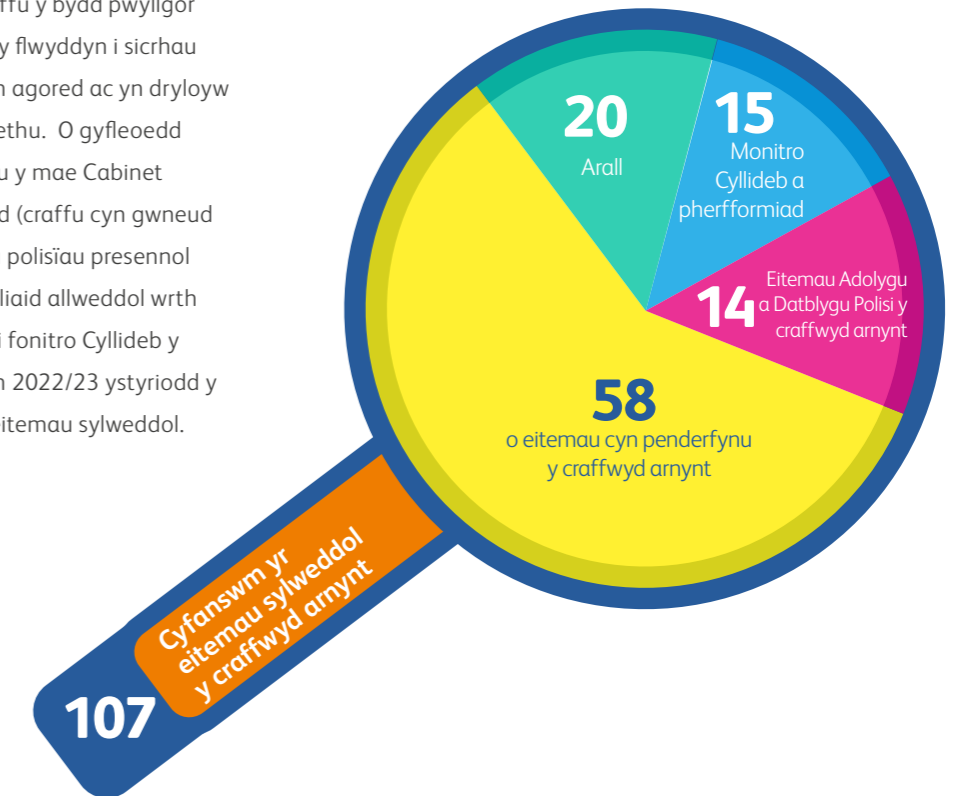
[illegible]affu y bydd pwyllgor
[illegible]y flwyddyn i sicrhau
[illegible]n agored ac yn dryloyw
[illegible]ethu. O gyfleoedd
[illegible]u y mae Cabinet
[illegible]d (craffu cyn gwneud
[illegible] polisïau presennol
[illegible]liaid allweddol wrth
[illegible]i fonitro Cyllideb y
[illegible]n 2022/23 ystyriodd y
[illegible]itemau sylweddol.

20
Arall

15
Monitro Cyllideb a pherfformiad

14
Eitemau Adolygu a Datblygu Polisi y craffwyd arnynt

58
o eitemau cyn penderfynu y craffwyd arnynt

Cyfanswm yr eitemau sylweddol y craffwyd arnynt

107